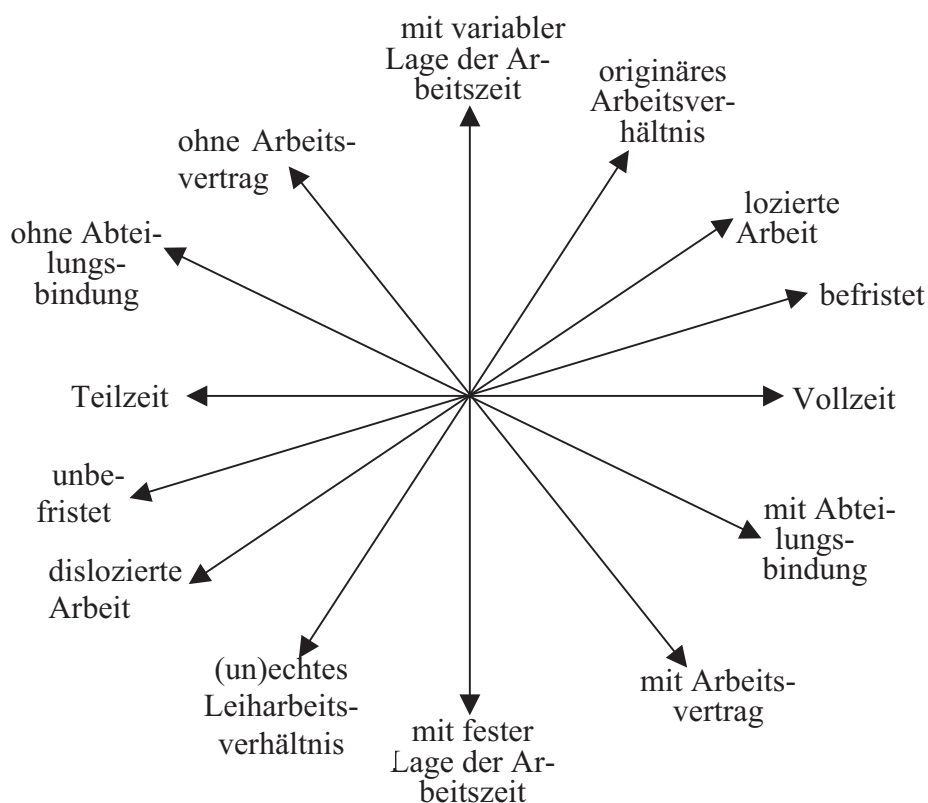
mit variabler Lage der Arbeitszeit

originäres Arbeitsverhältnis

ohne Arbeitsvertrag

lozierte Arbeit

ohne Abteilungsbindung

befristet

Teilzeit

Vollzeit

unbefristet

mit Abteilungsbindung

dislozierte Arbeit

(un)echtes Leiharbeitsverhältnis

mit Arbeitsvertrag

mit fester Lage der Arbeitszeit